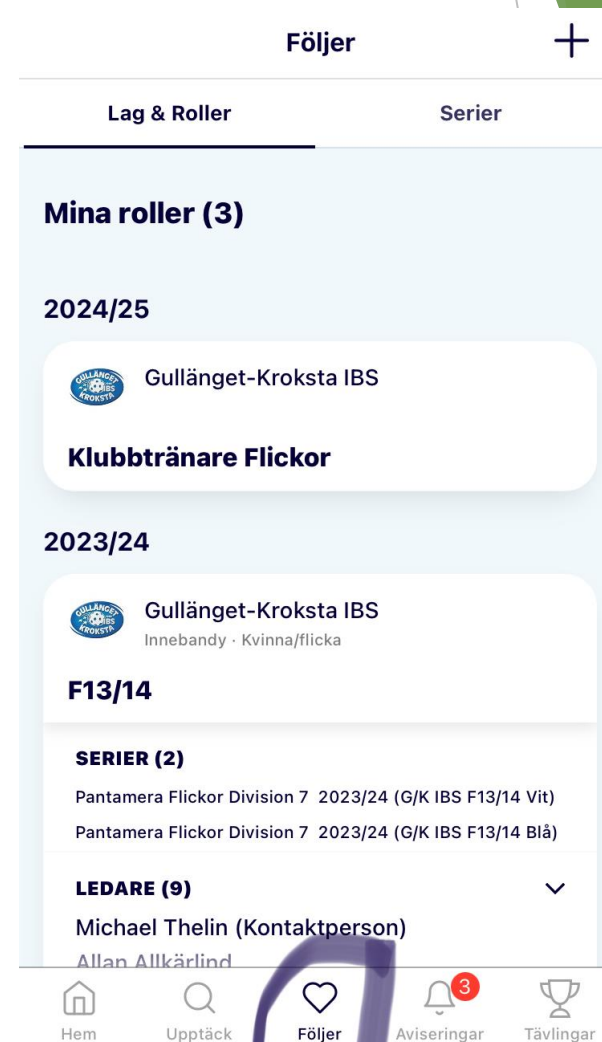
Följer

+

Lag & Roller

Serier

Mina roller (3)

2024/25

GULLÄNGET IBS KROKSTA

Gullänget-Kroksta IBS

Klubbtränare Flickor

2023/24

GULLÄNGET IBS KROKSTA

Gullänget-Kroksta IBS

Innebandy · Kvinna/flicka

F13/14

SERIER (2)

Pantamera Flickor Division 7 2023/24 (G/K IBS F13/14 Vit)

Pantamera Flickor Division 7 2023/24 (G/K IBS F13/14 Blå)

LEDARE (9)

Michael Thelin (Kontaktperson)

Allan Allkärlind

Hem

Upptäck

Följer

3

Aviseringar

Tävlingar